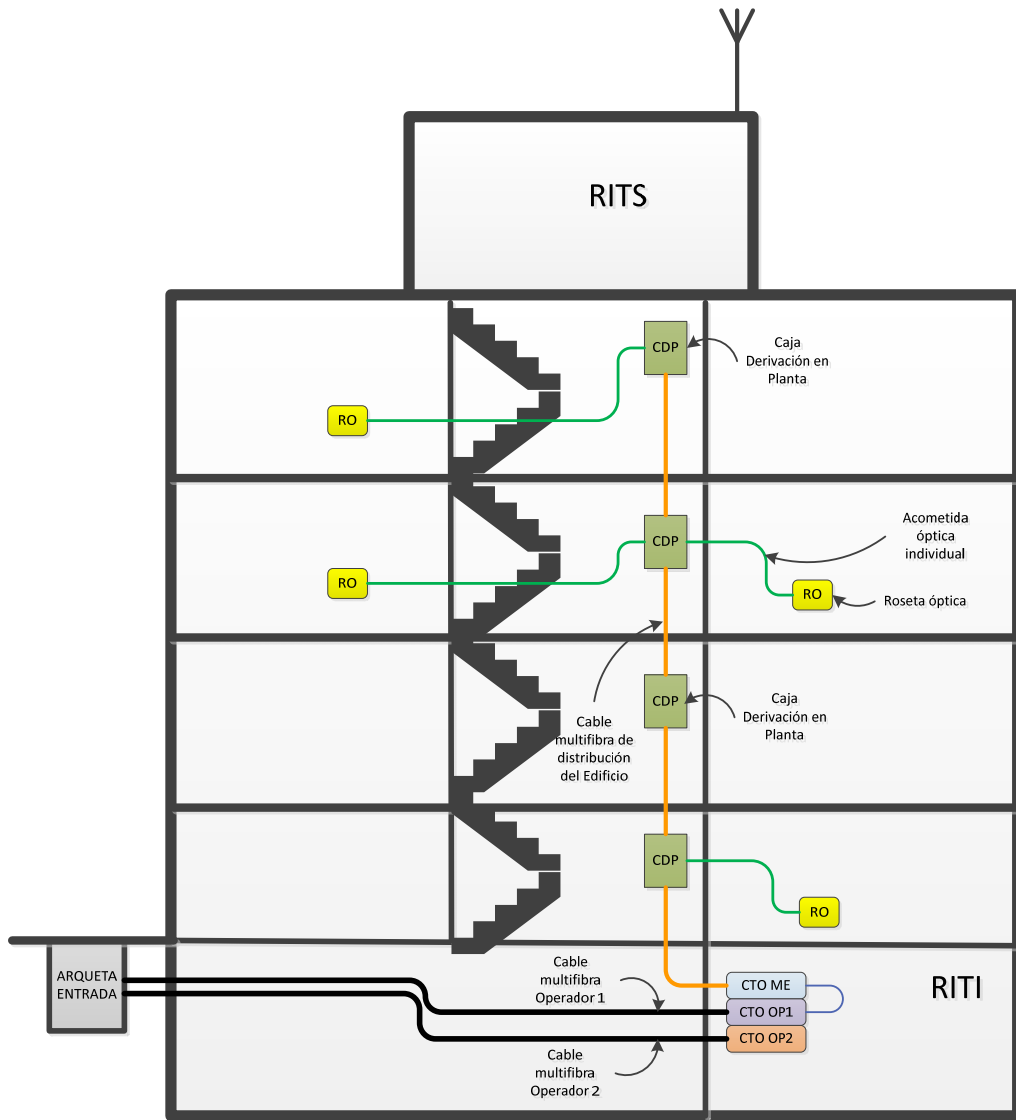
RITS

CDP

Caja Derivación en Planta

RO

CDP

Acometida óptica individual

RO

RO

Roseta óptica

CDP

Caja Derivación en Planta

Cable multifibra de distribución del Edificio

CDP

RO

ARQUETA ENTRADA

Cable multifibra Operador 1

CTO ME

CTO OP1

CTO OP2

RITI

Cable multifibra Operador 2